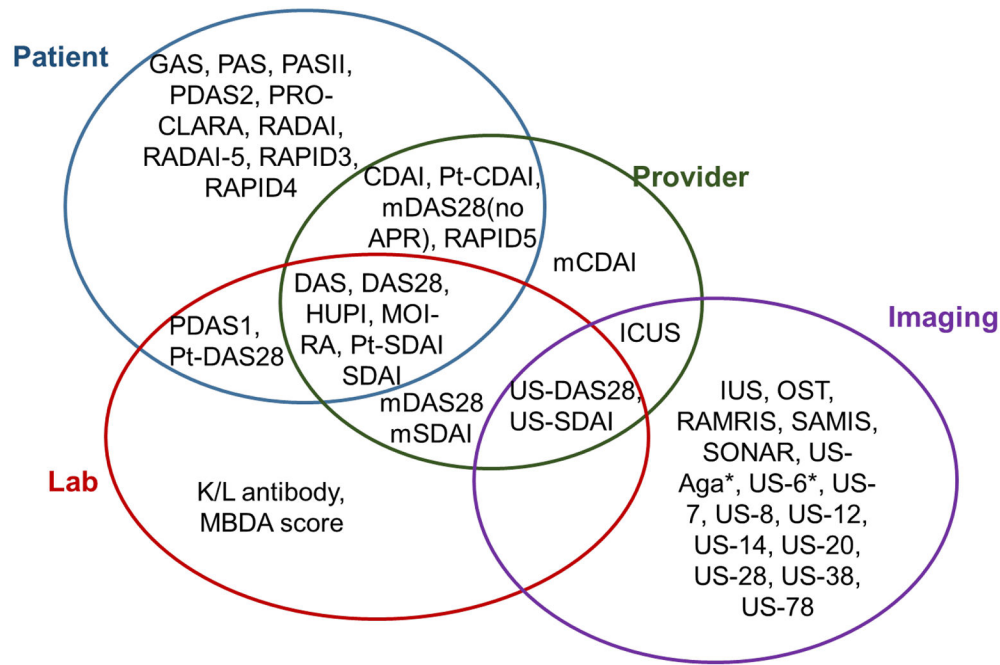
Patient

GAS, PAS, PASII, PDAS2, PRO-CLARA, RADAI, RADAI-5, RAPID3, RAPID4

Provider

CDAI, Pt-CDAI, mDAS28(no APR), RAPID5

mCDAI

DAS, DAS28, HUPI, MOI-RA, Pt-SDAI SDAI

PDAS1, Pt-DAS28

ICUS

Imaging

US-DAS28, US-SDAI

mDAS28 mSDAI

IUS, OST, RAMRIS, SAMIS, SONAR, US-Aga*, US-6*, US-7, US-8, US-12, US-14, US-20, US-28, US-38, US-78

Lab

K/L antibody, MBDA score